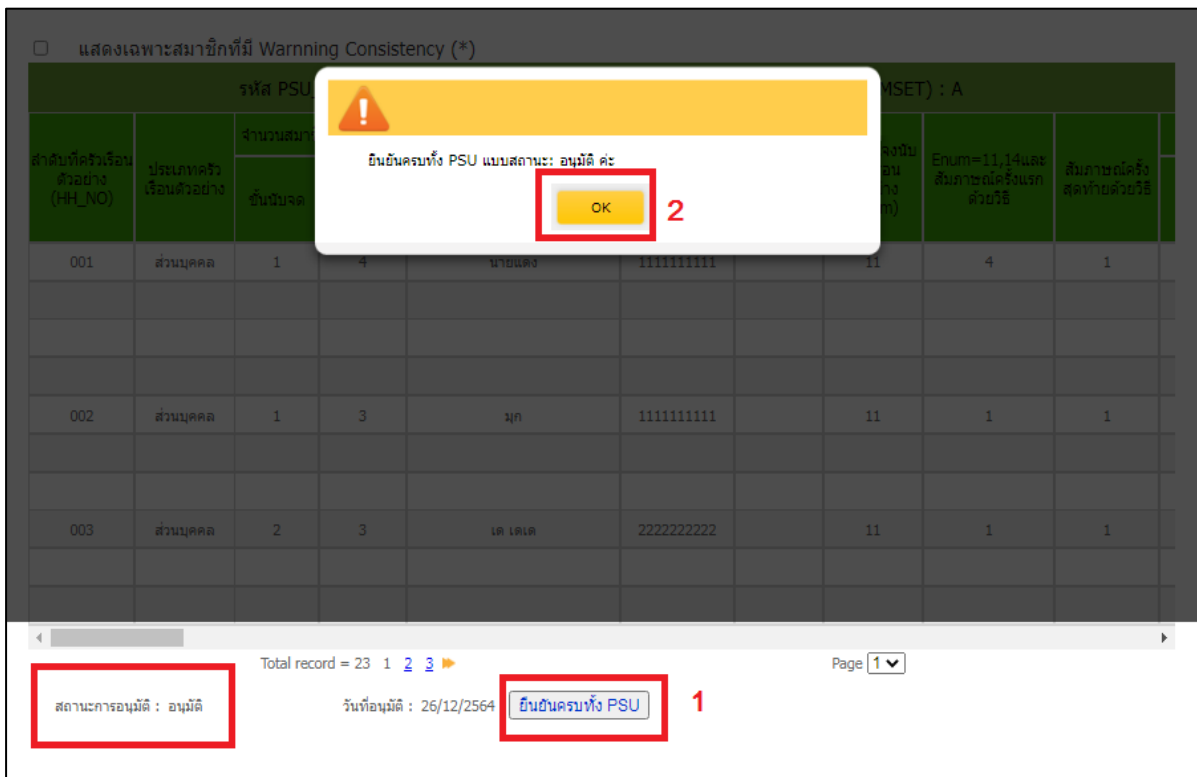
แสดงเฉพาะสมาชิกที่มี Warnning Consistency (*)

รหัส PSU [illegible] MSET) : A

| ลำดับที่ครัวเรือนตัวอย่าง (HH_NO) | ประเภทครัวเรือนตัวอย่าง | จำนวนสมา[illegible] ขั้นนับจด | | | | | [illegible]จงนับ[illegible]อน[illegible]ง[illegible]m) | Enum=11,14และสัมภาษณ์ครั้งแรกด้วยวิธี | สัมภาษณ์ครั้งสุดท้ายด้วยวิธี |
|---|---|---|---|---|---|---|---|---|---|
| 001 | ส่วนบุคคล | 1 | 4 | นายแดง | 1111111111 | | 11 | 4 | 1 |
| 002 | ส่วนบุคคล | 1 | 3 | มุก | 1111111111 | | 11 | 1 | 1 |
| 003 | ส่วนบุคคล | 2 | 3 | เด เดเด | 2222222222 | | 11 | 1 | 1 |

ยืนยันครบทั้ง PSU แบบสถานะ: อนุมัติ ค่ะ

OK

2

Total record = 23 1 2 3

Page 1

สถานะการอนุมัติ : อนุมัติ

วันที่อนุมัติ : 26/12/2564

ยืนยันครบทั้ง PSU

1